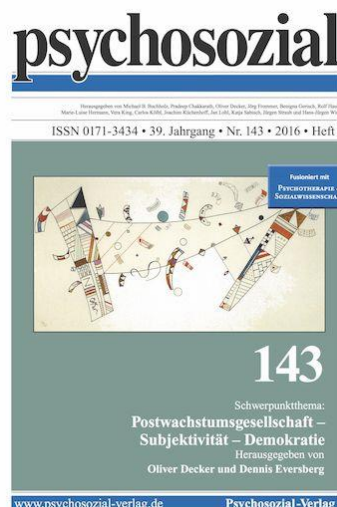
psychosozial

Herausgegeben von Michael B. Buchholz, Pradeep Chakkarath, Oliver Decker, Jörg Frommer, Benigna Gerisch, Rolf Haubl, Marie-Luise Hermann, Vera King, Carlos Kölbl, Joachim Küchenhoff, Jan Lohl, Katja Sabisch, Jürgen Straub und Hans-Jürgen Wirth

ISSN 0171-3434 • 39. Jahrgang • Nr. 143 • 2016 • Heft

Fusioniert mit
Psychotherapie
Sozialwissenscha

143

Schwerpunktthema:
Postwachstumsgesellschaft – Subjektivität – Demokratie
Herausgegeben von
Oliver Decker und Dennis Eversberg

www.psychosozial-verlag.de
Psychosozial-Verlag